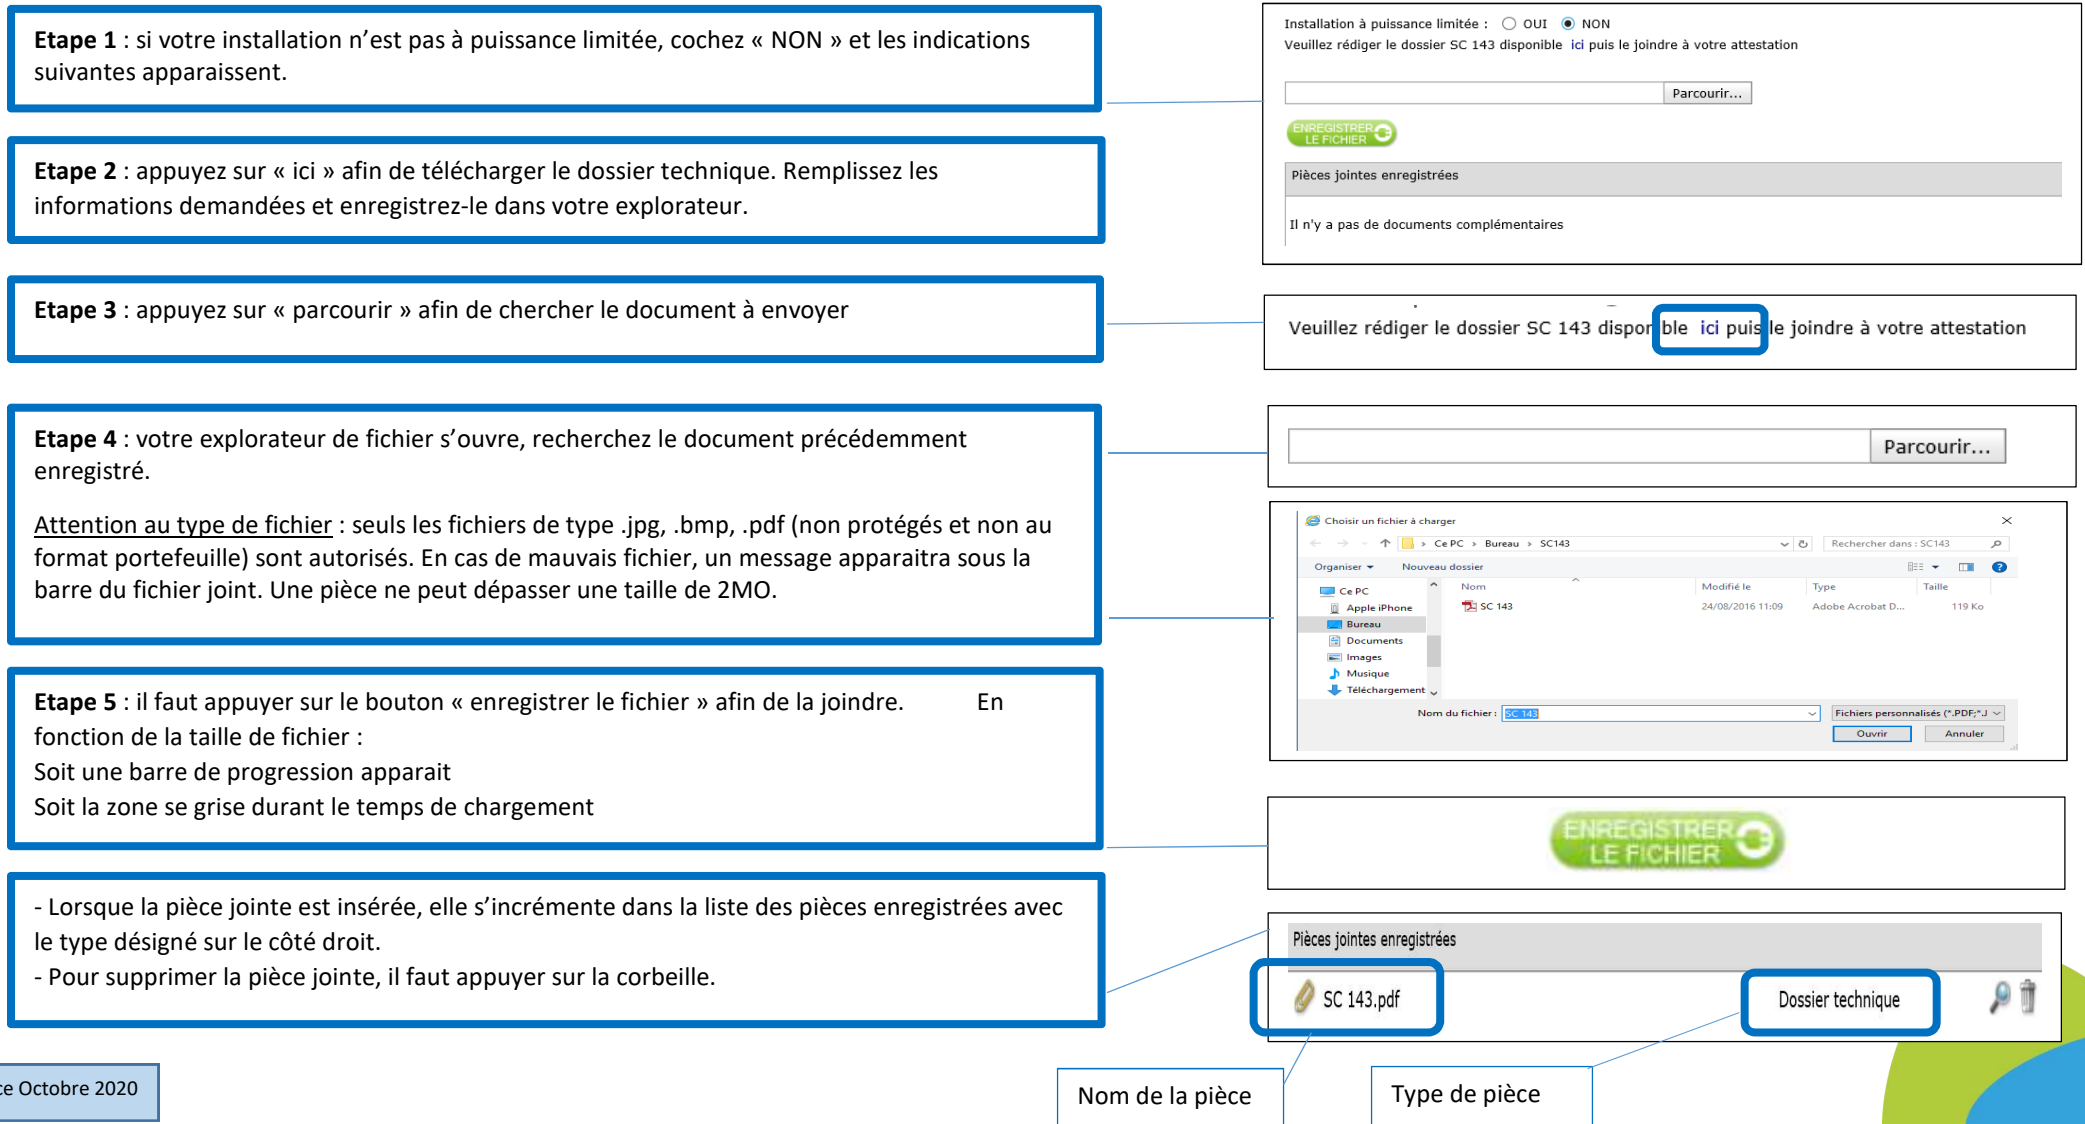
**Etape 1** : si votre installation n'est pas à puissance limitée, cochez « NON » et les indications suivantes apparaissent.

**Etape 2** : appuyez sur « ici » afin de télécharger le dossier technique. Remplissez les informations demandées et enregistrez-le dans votre explorateur.

**Etape 3** : appuyez sur « parcourir » afin de chercher le document à envoyer

**Etape 4** : votre explorateur de fichier s'ouvre, recherchez le document précédemment enregistré.

Attention au type de fichier : seuls les fichiers de type .jpg, .bmp, .pdf (non protégés et non au format portefeuille) sont autorisés. En cas de mauvais fichier, un message apparaitra sous la barre du fichier joint. Une pièce ne peut dépasser une taille de 2MO.

**Etape 5** : il faut appuyer sur le bouton « enregistrer le fichier » afin de la joindre. En fonction de la taille de fichier :
Soit une barre de progression apparait
Soit la zone se grise durant le temps de chargement

- Lorsque la pièce jointe est insérée, elle s'incrémente dans la liste des pièces enregistrées avec le type désigné sur le côté droit.
- Pour supprimer la pièce jointe, il faut appuyer sur la corbeille.

ce Octobre 2020

Installation à puissance limitée : OUI NON
Veuillez rédiger le dossier SC 143 disponible ici puis le joindre à votre attestation
Parcourir...
ENREGISTRER LE FICHIER
Pièces jointes enregistrées
Il n'y a pas de documents complémentaires

Veuillez rédiger le dossier SC 143 disponible ici puis le joindre à votre attestation

Parcourir...

Choisir un fichier à charger
Ce PC › Bureau › SC143
Rechercher dans : SC143
Organiser Nouveau dossier
Ce PC
Apple iPhone
Bureau
Documents
Images
Musique
Téléchargement
Nom
Modifié le
Type
Taille
SC 143
24/08/2016 11:09
Adobe Acrobat D...
119 Ko
Nom du fichier : SC 143
Fichiers personnalisés (*.PDF;*.J
Ouvrir
Annuler

ENREGISTRER LE FICHIER

Pièces jointes enregistrées
SC 143.pdf
Dossier technique

Nom de la pièce
Type de pièce